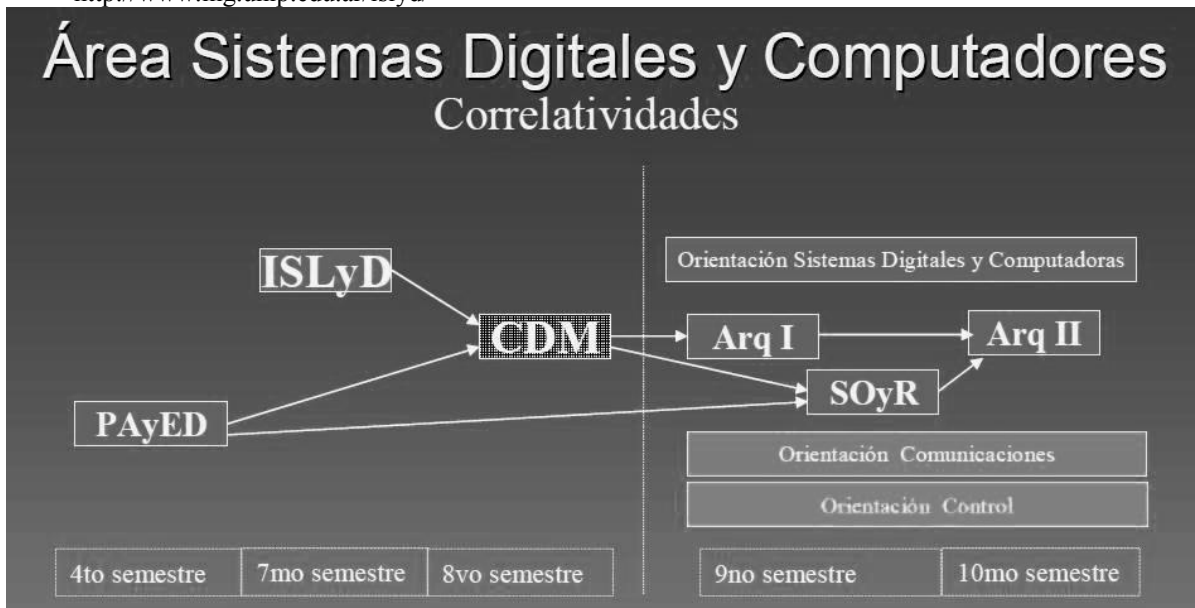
Área Sistemas Digitales y Computadores
Correlatividades

ISLyD

CDM

PAyED

Orientación Sistemas Digitales y Computadoras

Arq I

Arq II

SOyR

Orientación Comunicaciones

Orientación Control

4to semestre

7mo semestre

8vo semestre

9no semestre

10mo semestre